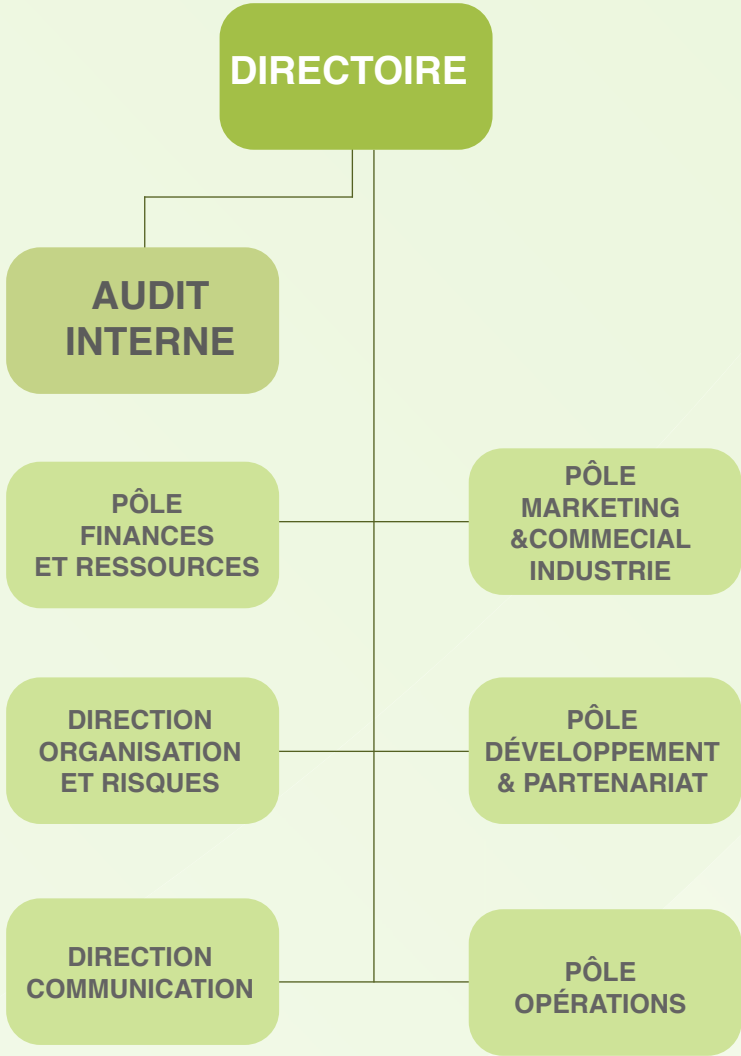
DIRECTOIRE

AUDIT INTERNE

PÔLE FINANCES ET RESSOURCES

PÔLE MARKETING &COMMECIAL INDUSTRIE

DIRECTION ORGANISATION ET RISQUES

PÔLE DÉVELOPPEMENT & PARTENARIAT

DIRECTION COMMUNICATION

PÔLE OPÉRATIONS